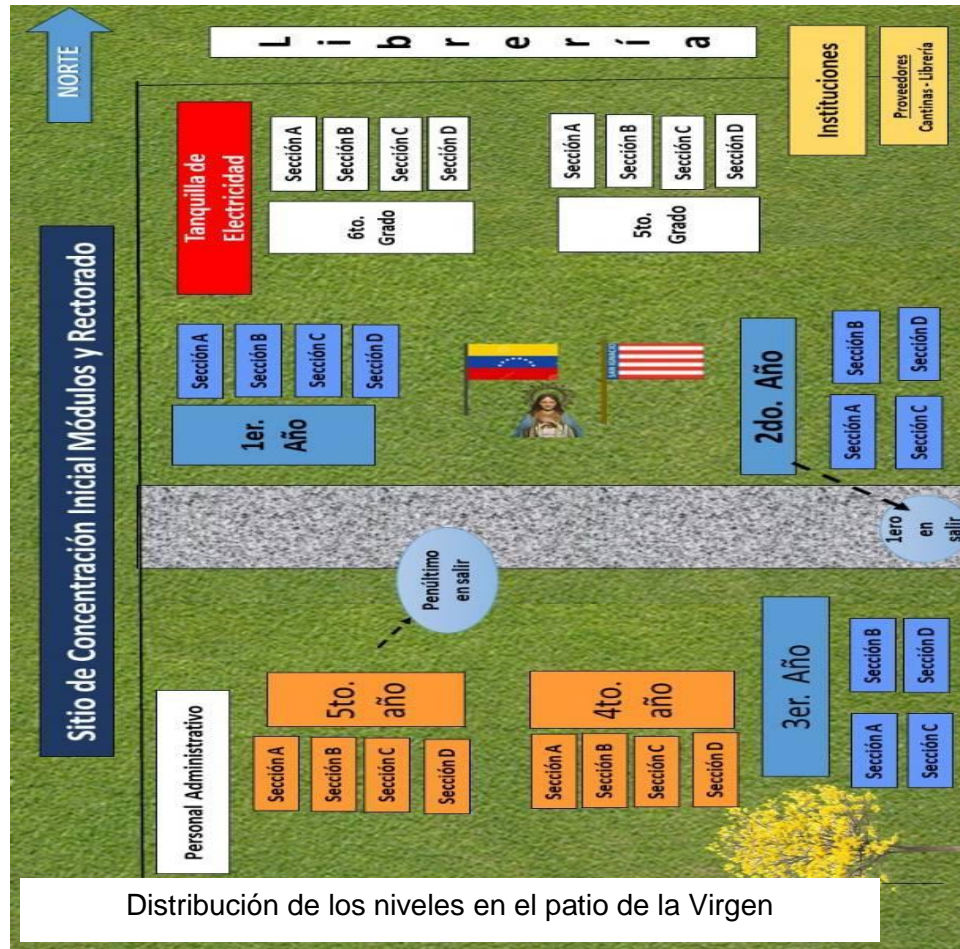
NORTE

L i b r e r í a

Instituciones

Proveedores
Cantinas - Librería

Sitio de Concentración Inicial Módulos y Rectorado

Tanquilla de Electricidad

Sección A
Sección B
Sección C
Sección D
6to. Grado

Sección A
Sección B
Sección C
Sección D
5to. Grado

Sección A
Sección B
Sección C
Sección D
1er. Año

2do. Año
Sección B
Sección D
Sección A
Sección C

1ero en salir

Penúltimo en salir

Personal Administrativo

5to. año
Sección A
Sección B
Sección C
Sección D

4to. año
Sección A
Sección B
Sección C
Sección D

3er. Año
Sección B
Sección D
Sección A
Sección C

Distribución de los niveles en el patio de la Virgen